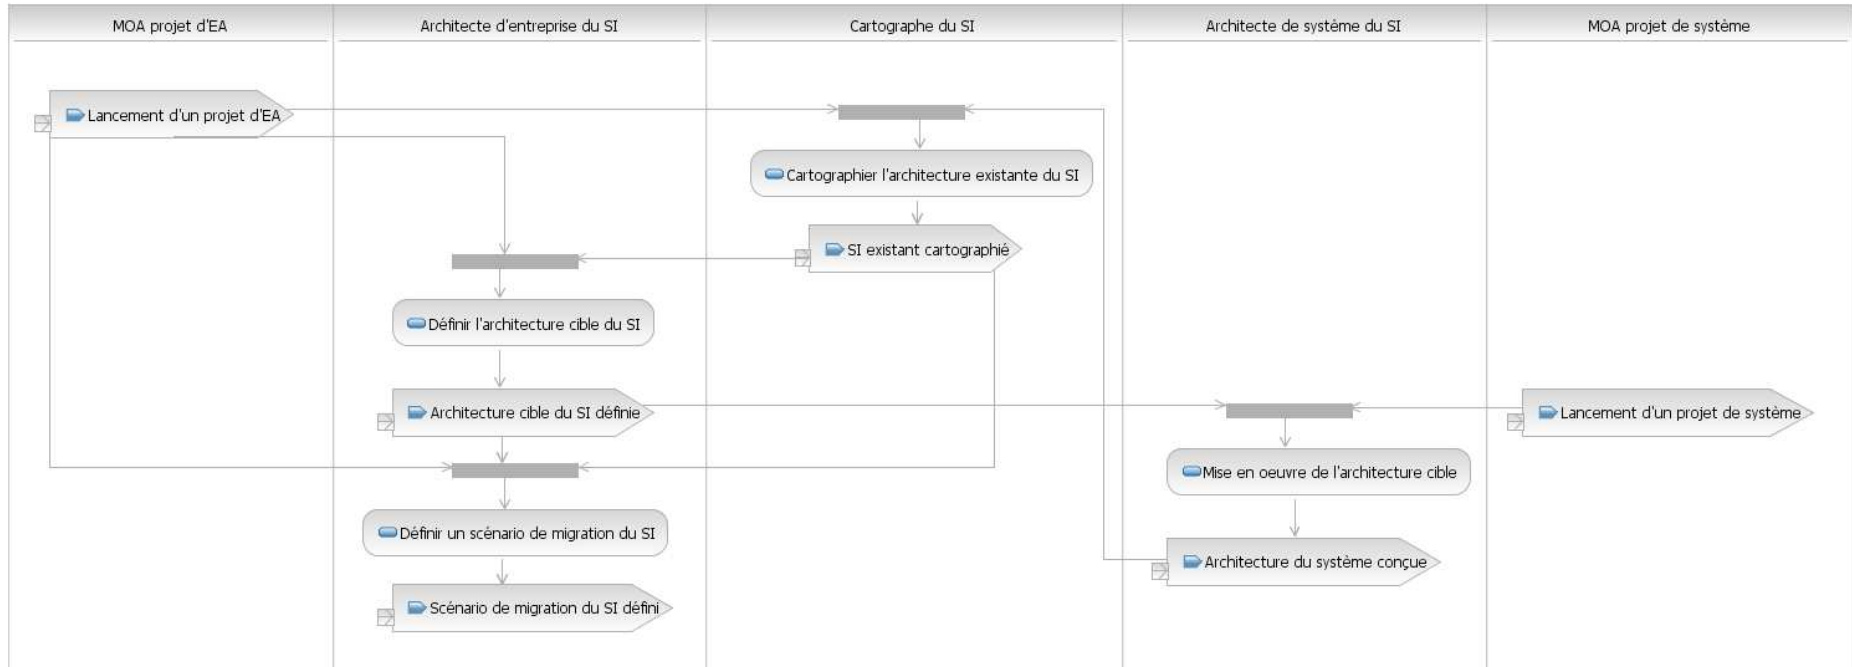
MOA projet d'EA

Architecte d'entreprise du SI

Cartographe du SI

Architecte de système du SI

MOA projet de système

Lancement d'un projet d'EA

Cartographier l'architecture existante du SI

SI existant cartographié

Définir l'architecture cible du SI

Architecture cible du SI définie

Lancement d'un projet de système

Mise en oeuvre de l'architecture cible

Définir un scénario de migration du SI

Architecture du système conçue

Scénario de migration du SI défini